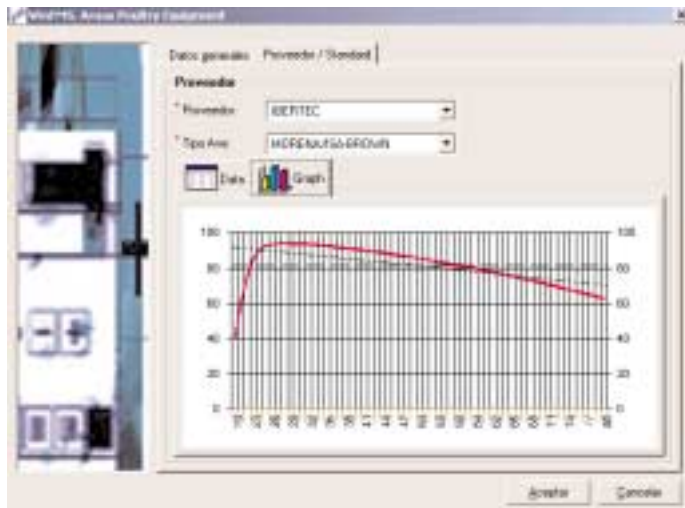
WinPPS Arena Poultry Equipment

Datos generales | Proveedor / Standard

Proveedor

* Proveedor: IBERTEC

* Tipo Ave: MORENA/ISA-BROWN

Data | Graph

100 100
80 80
60 60
40 40
20 20
0 0

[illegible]

Aceptar | Cancelar